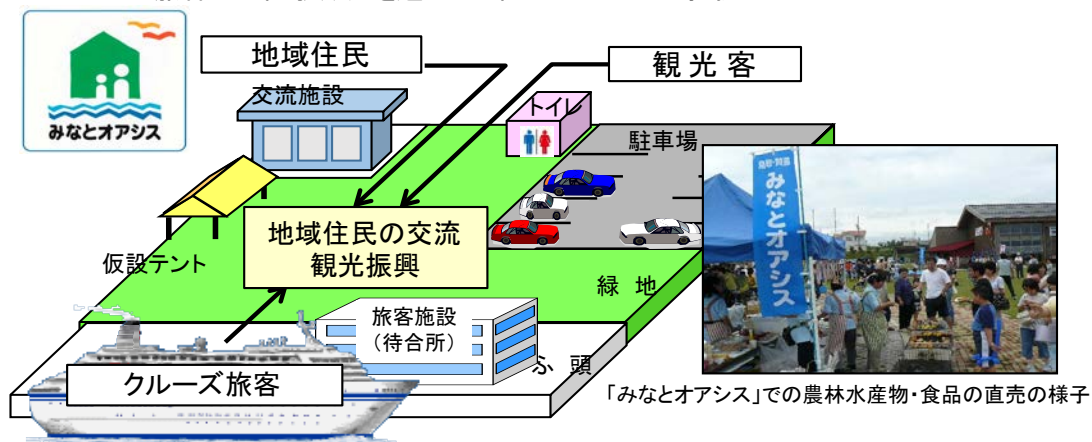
みなとオアシス

地域住民

観光客

交流施設

トイレ

駐車場

仮設テント

地域住民の交流
観光振興

緑地

旅客施設
（待合所）

ふ頭

クルーズ旅客

臨時・即売
みなとオアシス

「みなとオアシス」での農林水産物・食品の直売の様子